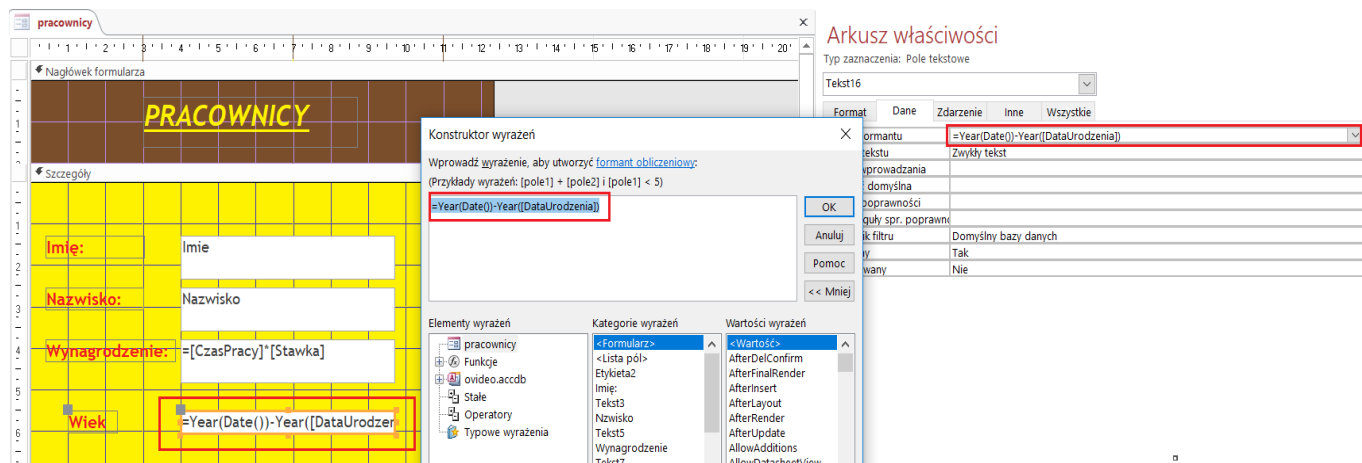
pracownicy

Nagłówek formularza

PRACOWNICY

Szczegóły

Imię:
Imie

Nazwisko:
Nazwisko

Wynagrodzenie:
=[CzasPracy]*[Stawka]

Wiek
=Year(Date())-Year([DataUrodzer

Konstruktor wyrażeń

Wprowadź wyrażenie, aby utworzyć formant obliczeniowy:
(Przykłady wyrażeń: [pole1] + [pole2] i [pole1] < 5)

=Year(Date())-Year([DataUrodzenia])

OK
Anuluj
Pomoc
<< Mniej

Elementy wyrażeń
pracownicy
Funkcje
ovideo.accdb
Stałe
Operatory
Typowe wyrażenia

Kategorie wyrażeń
<Formularz>
<Lista pól>
Etykieta2
Imię:
Tekst3
Nzwisko
Tekst5
Wynagrodzenie
Tekst7

Wartości wyrażeń
<Wartość>
AfterDelConfirm
AfterFinalRender
AfterInsert
AfterLayout
AfterRender
AfterUpdate
AllowAdditions
AllowDatasheetView

Arkusz właściwości
Typ zaznaczenia: Pole tekstowe
Tekst16

Format | Dane | Zdarzenie | Inne | Wszystkie

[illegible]formantu | =Year(Date())-Year([DataUrodzenia])
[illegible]ekstu | Zwykły tekst
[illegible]wprowadzania |
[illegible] domyślna |
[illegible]poprawności |
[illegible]guły spr. poprawno |
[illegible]k filtru | Domyślny bazy danych
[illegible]y | Tak
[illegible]wany | Nie